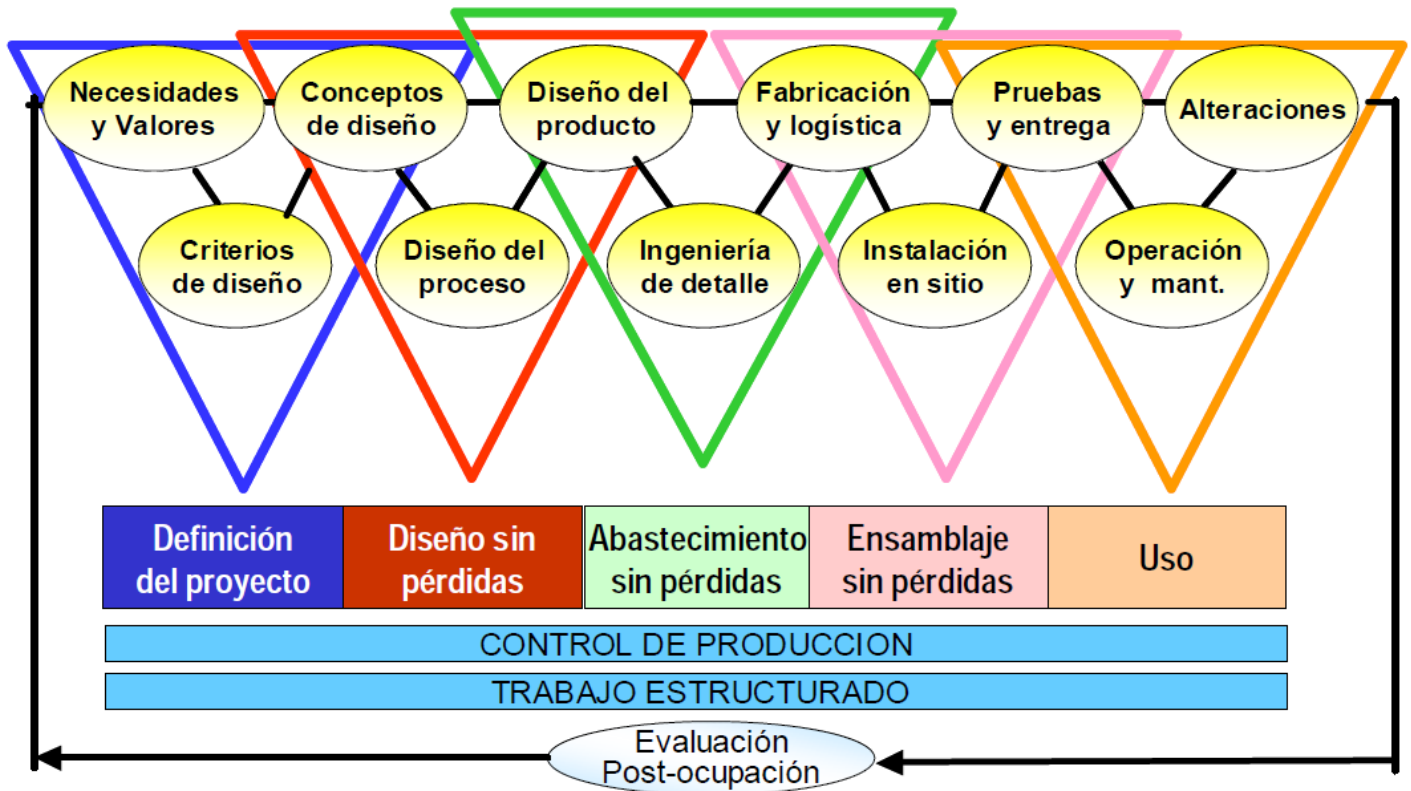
Necesidades y Valores

Conceptos de diseño

Diseño del producto

Fabricación y logística

Pruebas y entrega

Alteraciones

Criterios de diseño

Diseño del proceso

Ingeniería de detalle

Instalación en sitio

Operación y mant.

| Definición del proyecto | Diseño sin pérdidas | Abastecimiento sin pérdidas | Ensamblaje sin pérdidas | Uso |
|---|---|---|---|---|

CONTROL DE PRODUCCION

TRABAJO ESTRUCTURADO

Evaluación Post-ocupación